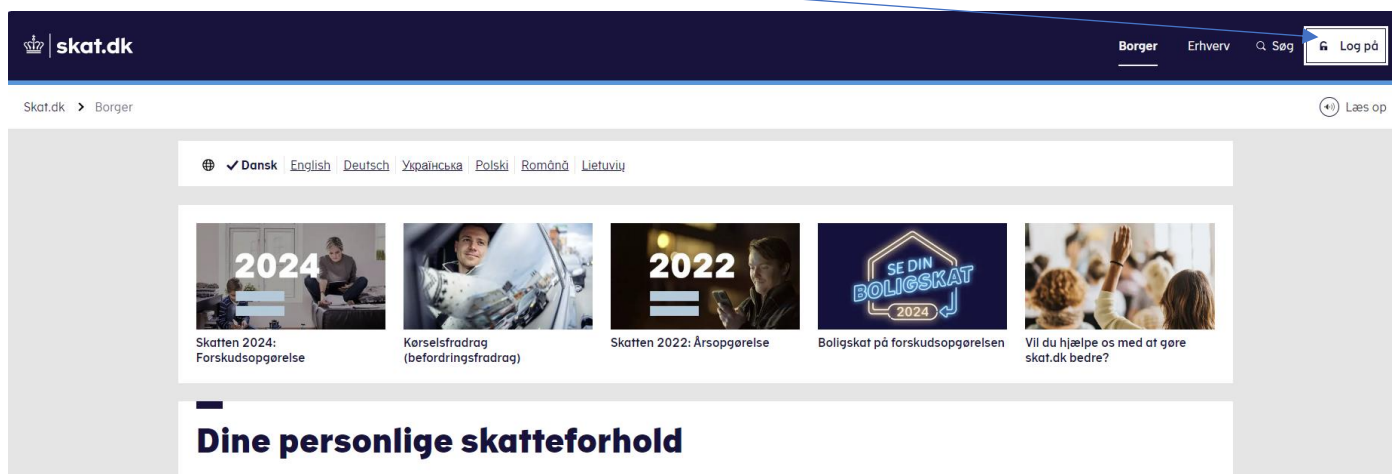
skat.dk

Borger Erhverv Søg Log på

Skat.dk > Borger

Læs op

✓ Dansk English Deutsch Українська Polski Română Lietuvių

2024

Skatten 2024: Forskudsopgørelse

Kørselsfradrag (befordringsfradrag)

2022

Skatten 2022: Årsopgørelse

SE DIN BOLIGSKAT 2024

Boligskat på forskudsopgørelsen

Vil du hjælpe os med at gøre skat.dk bedre?

Dine personlige skatteforhold